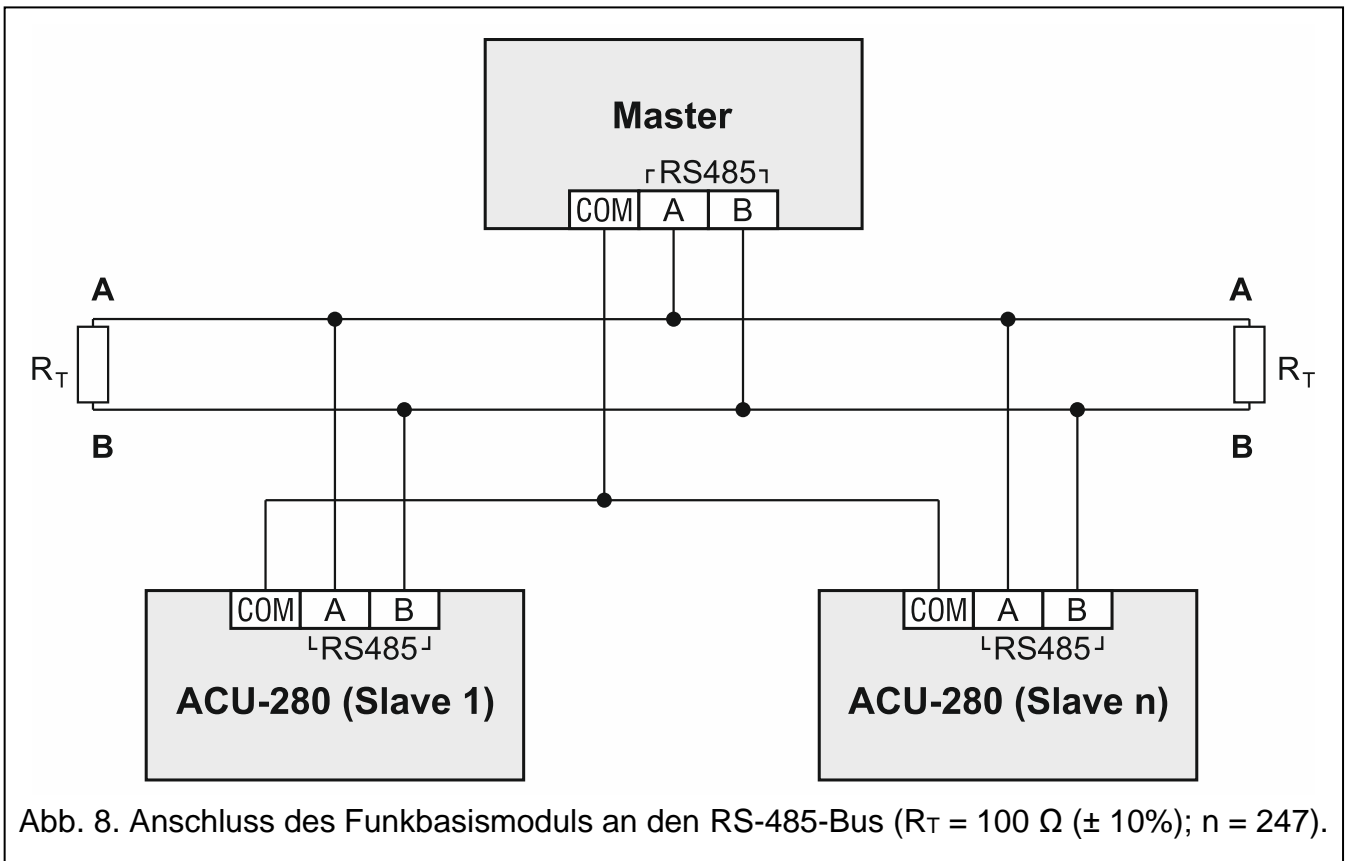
Master

RS485

COM A B

A

A

$R_T$

$R_T$

B

B

COM A B

RS485

ACU-280 (Slave 1)

COM A B

RS485

ACU-280 (Slave n)

Abb. 8. Anschluss des Funkbasismoduls an den RS-485-Bus ($R_T$ = 100 Ω (± 10%); n = 247).